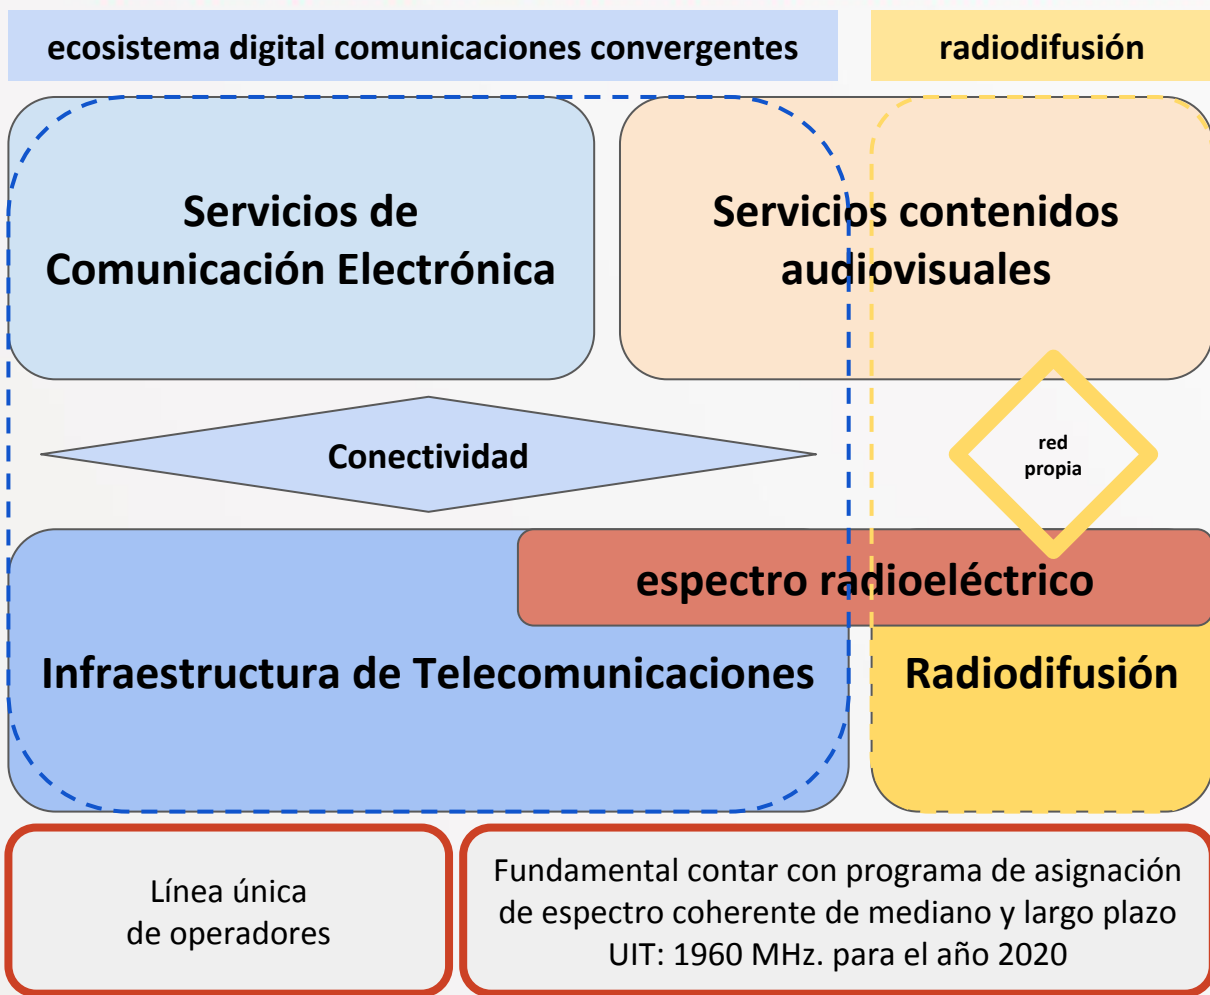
ecosistema digital comunicaciones convergentes

radiodifusión

Servicios de Comunicación Electrónica

Servicios contenidos audiovisuales

Conectividad

red propia

espectro radioeléctrico

Infraestructura de Telecomunicaciones

Radiodifusión

Línea única de operadores

Fundamental contar con programa de asignación de espectro coherente de mediano y largo plazo
UIT: 1960 MHz. para el año 2020